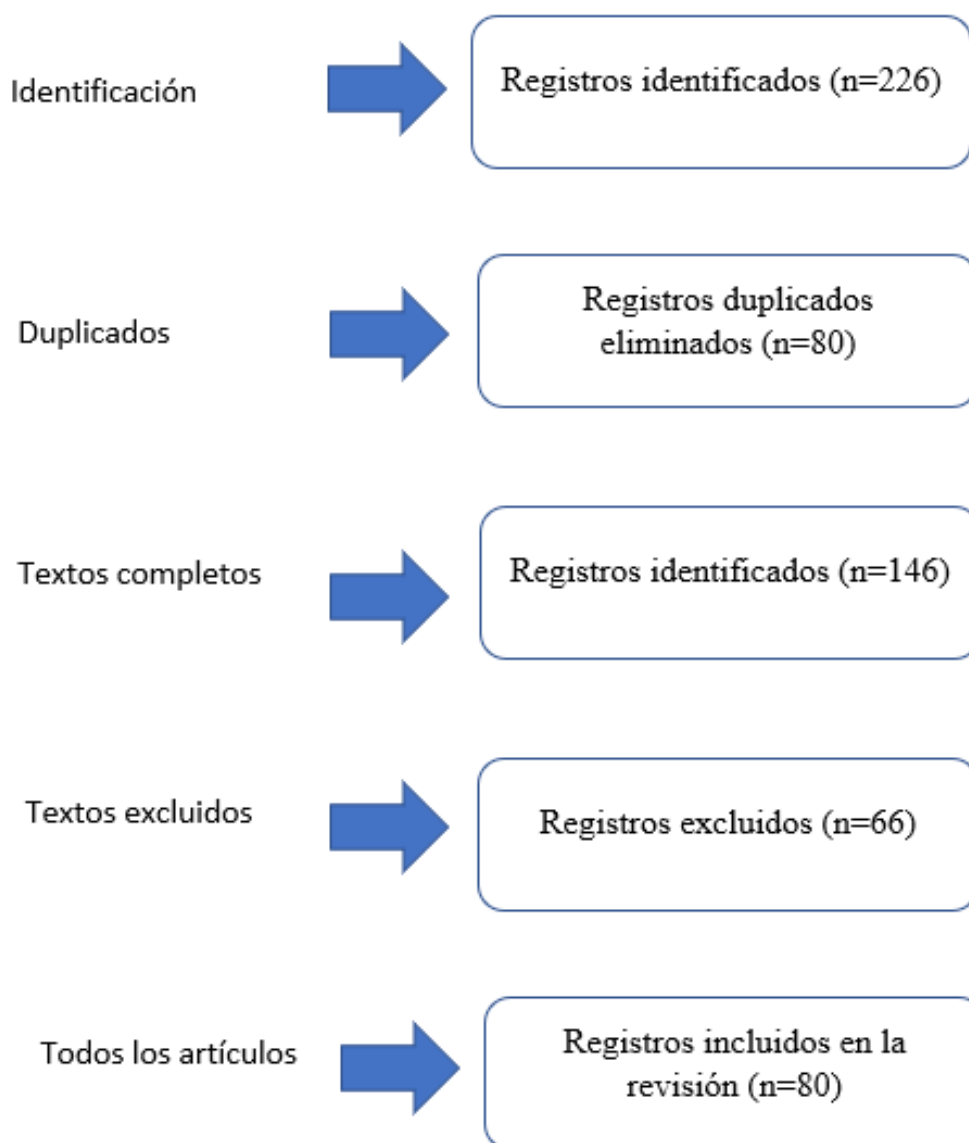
Identificación

Registros identificados (n=226)

Duplicados

Registros duplicados eliminados (n=80)

Textos completos

Registros identificados (n=146)

Textos excluidos

Registros excluidos (n=66)

Todos los artículos

Registros incluidos en la revisión (n=80)